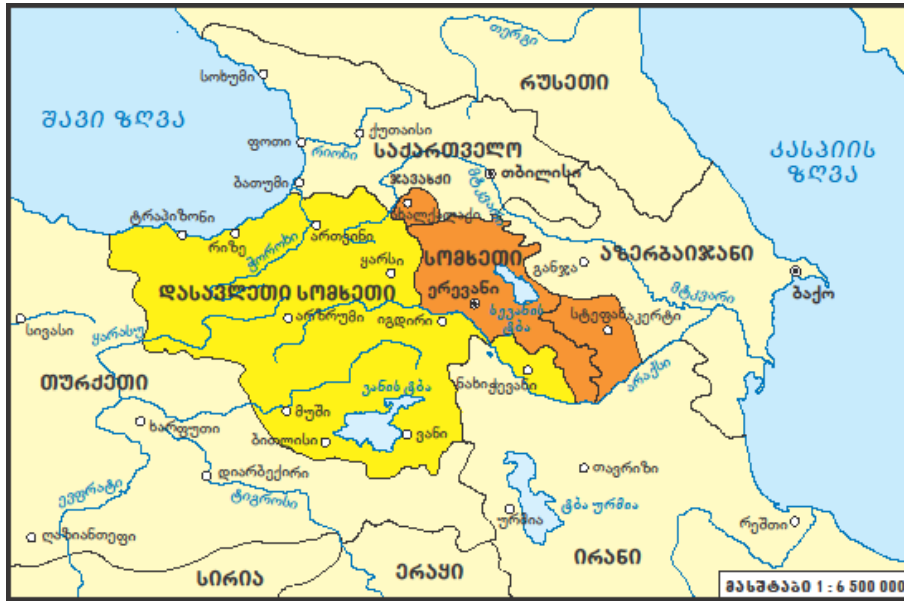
თერგი
სოხუმი
რუსეთი
შავი ზღვა
ფოთი
ქუთაისი
რიონი
საქართველო
კასპიის ზღვა
ბათუმი
ჯავახეთი
თბილისი
მტკვარი
ტრაპიზონი
ახალქალაქი
რიზე
ართვინი
ჭოროხი
სომხეთი
აზერბაიჯანი
ყარსი
განჯა
დასავლეთი სომხეთი
ერევანი
ბაქო
მტკვარი
სივასი
ყარასუ
ართრუმი
იგდირი
სევანის ტბა
სტეფანაკერტი
თურქეთი
ნახიჭევანი
არაქსი
ვანის ტბა
მუში
ხარფუთი
ბითლისი
ვანი
დიარბექირი
თავრიზი
ევფრატი
ტიგროსი
ღაზიანთეფი
ურმია
ტბა ურმია
რეშთი
სირია
ერაყი
ირანი
მასშტაბი 1 : 6 500 000